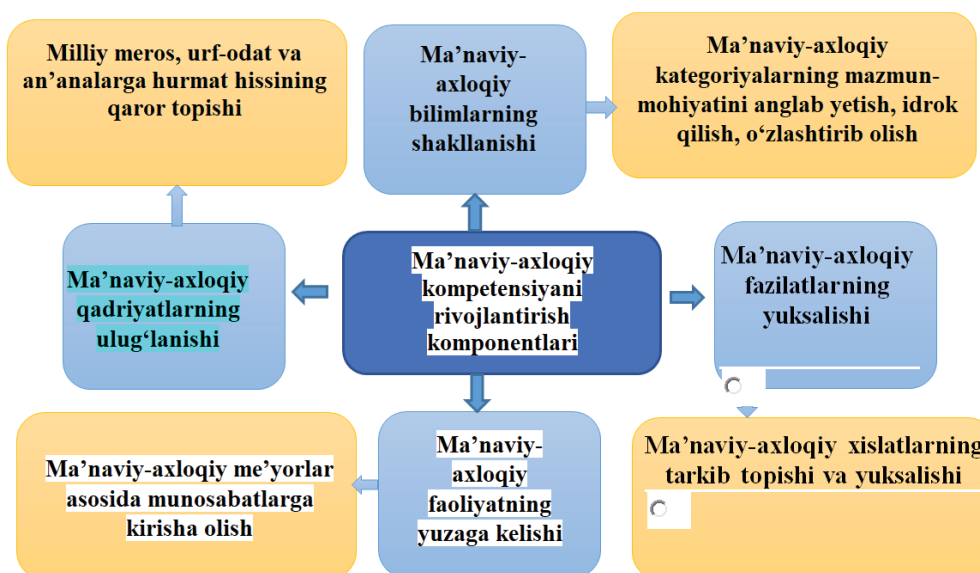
Milliy meros, urf-odat va an’analarga hurmat hissining qaror topishi

Ma’naviy-axloqiy bilimlarning shakllanishi

Ma’naviy-axloqiy kategoriyalarning mazmun-mohiyatini anglab yetish, idrok qilish, o‘zlashtirib olish

Ma’naviy-axloqiy qadriyatlarning ulug‘lanishi

Ma’naviy-axloqiy kompetensiyani rivojlantirish komponentlari

Ma’naviy-axloqiy fazilatlarning yuksalishi

Ma’naviy-axloqiy me’yorlar asosida munosabatlarga kirisha olish

Ma’naviy-axloqiy faoliyatning yuzaga kelishi

Ma’naviy-axloqiy xislatlarning tarkib topishi va yuksalishi